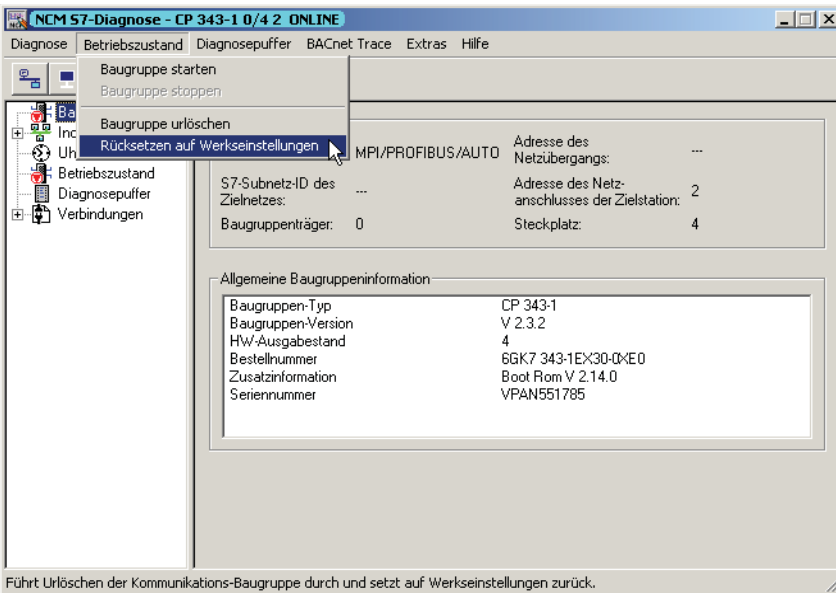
NCM S7-Diagnose - CP 343-1 0/4 2 ONLINE

Diagnose Betriebszustand Diagnosepuffer BACnet Trace Extras Hilfe

Baugruppe starten
Baugruppe stoppen
Baugruppe urlöschen
Rücksetzen auf Werkseinstellungen

Ba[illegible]
Inc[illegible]
Uh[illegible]
Betriebszustand
Diagnosepuffer
Verbindungen

MPI/PROFIBUS/AUTO
Adresse des Netzübergangs: ---
S7-Subnetz-ID des Zielnetzes: ---
Adresse des Netzanschlusses der Zielstation: 2
Baugruppenträger: 0
Steckplatz: 4

Allgemeine Baugruppeninformation

| | |
|---|---|
| Baugruppen-Typ | CP 343-1 |
| Baugruppen-Version | V 2.3.2 |
| HW-Ausgabestand | 4 |
| Bestellnummer | 6GK7 343-1EX30-0XE0 |
| Zusatzinformation | Boot Rom V 2.14.0 |
| Seriennummer | VPAN551785 |

Führt Urlöschen der Kommunikations-Baugruppe durch und setzt auf Werkseinstellungen zurück.